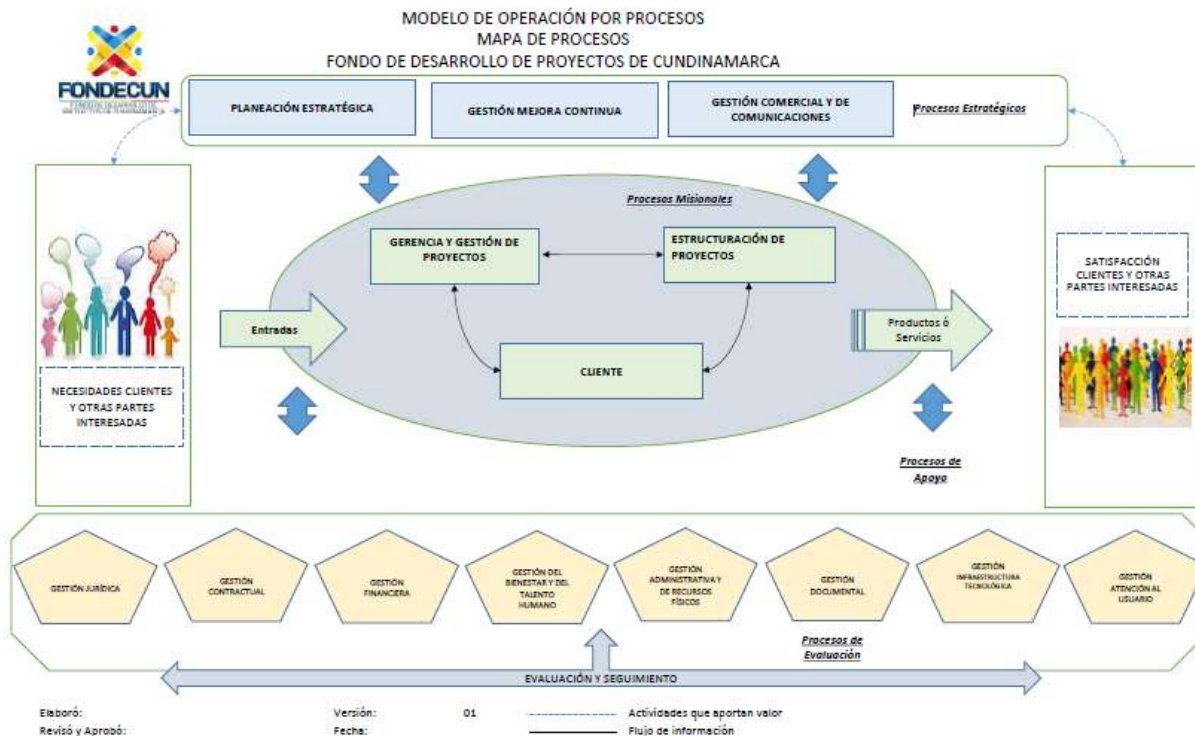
MODELO DE OPERACIÓN POR PROCESOS
MAPA DE PROCESOS
FONDO DE DESARROLLO DE PROYECTOS DE CUNDINAMARCA

FONDECUN
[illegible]

PLANEACIÓN ESTRATÉGICA

GESTIÓN MEJORA CONTINUA

GESTIÓN COMERCIAL Y DE COMUNICACIONES

Procesos Estratégicos

Procesos Misionales

GERENCIA Y GESTIÓN DE PROYECTOS

ESTRUCTURACIÓN DE PROYECTOS

Entradas

CLIENTE

Productos ó Servicios

NECESIDADES CLIENTES Y OTRAS PARTES INTERESADAS

SATISFACCIÓN CLIENTES Y OTRAS PARTES INTERESADAS

Procesos de Apoyo

GESTIÓN JURÍDICA

GESTIÓN CONTRACTUAL

GESTIÓN FINANCIERA

GESTIÓN DEL BIENESTAR Y DEL TALENTO HUMANO

GESTIÓN ADMINISTRATIVA Y DE RECURSOS FÍSICOS

GESTIÓN DOCUMENTAL

GESTIÓN INFRAESTRUCTURA TECNOLÓGICA

GESTIÓN ATENCIÓN AL USUARIO

Procesos de Evaluación

EVALUACIÓN Y SEGUIMIENTO

Elaboró:
Revisó y Aprobó:

Versión: 01
Fecha:

Actividades que aportan valor
Flujo de información